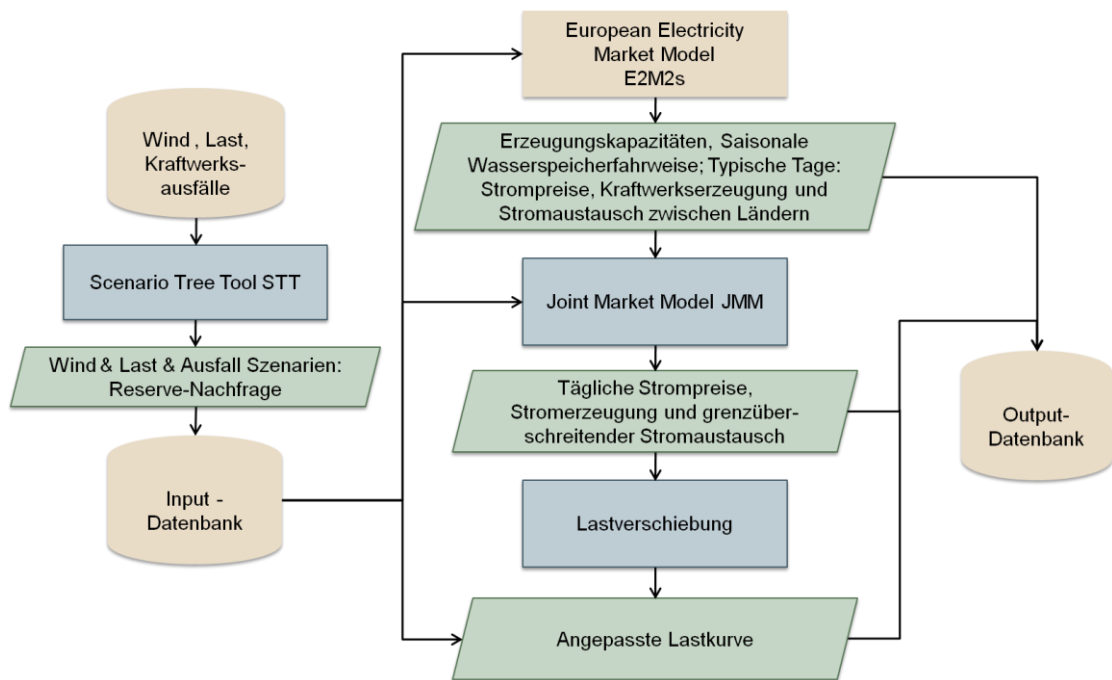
Wind , Last, Kraftwerksausfälle

Scenario Tree Tool STT

Wind & Last & Ausfall Szenarien: Reserve-Nachfrage

Input - Datenbank

European Electricity Market Model E2M2s

Erzeugungskapazitäten, Saisonale Wasserspeicherfahrweise; Typische Tage: Strompreise, Kraftwerkserzeugung und Stromaustausch zwischen Ländern

Joint Market Model JMM

Tägliche Strompreise, Stromerzeugung und grenzüberschreitender Stromaustausch

Lastverschiebung

Angepasste Lastkurve

Output-Datenbank